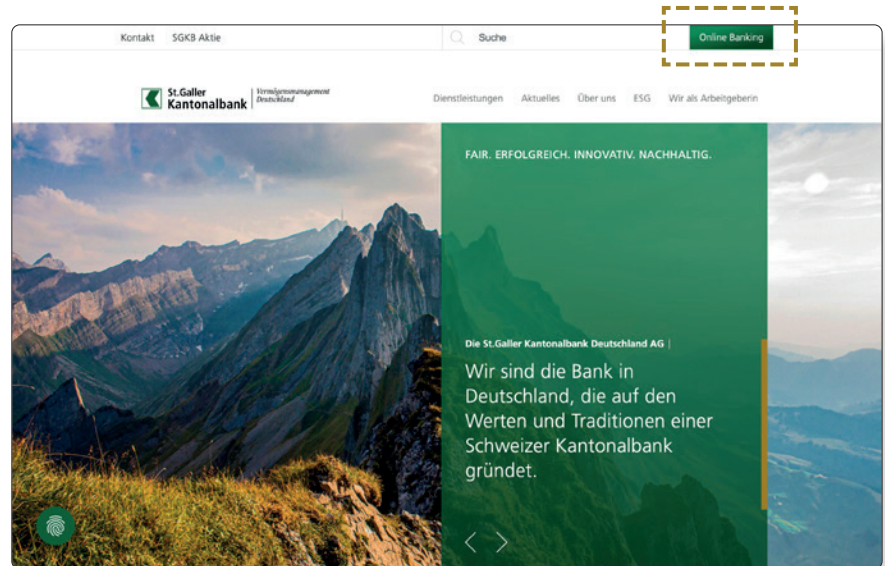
Kontakt SGKB Aktie

Suche

Online Banking

St.Galler Kantonalbank | Vermögensmanagement Deutschland

Dienstleistungen Aktuelles Über uns ESG Wir als Arbeitgeberin

FAIR. ERFOLGREICH. INNOVATIV. NACHHALTIG.

Die St.Galler Kantonalbank Deutschland AG |

Wir sind die Bank in Deutschland, die auf den Werten und Traditionen einer Schweizer Kantonalbank gründet.